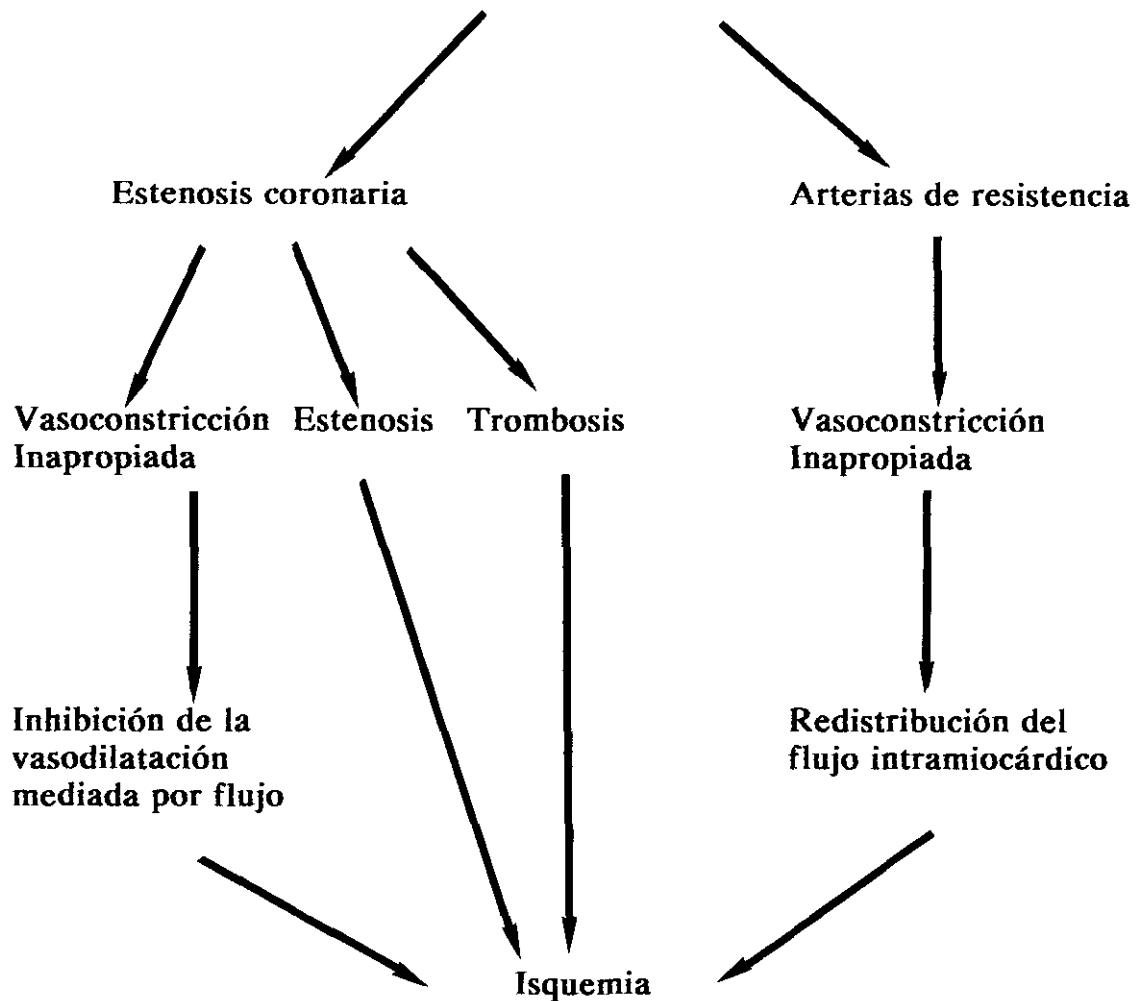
Estenosis coronaria

Arterias de resistencia

Vasoconstricción Inapropiada

Estenosis

Trombosis

Vasoconstricción Inapropiada

Inhibición de la vasodilatación mediada por flujo

Redistribución del flujo intramiocárdico

Isquemia